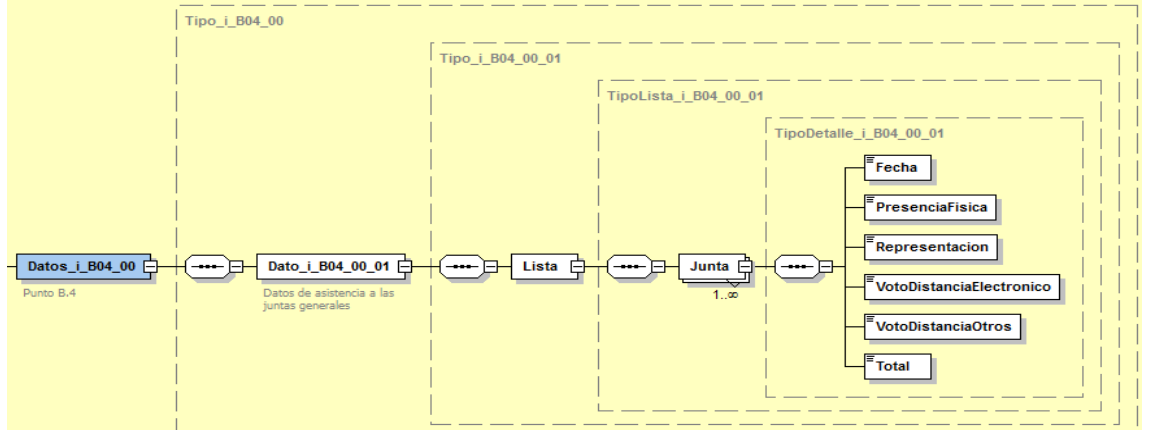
Tipo_i_B04_00

Tipo_i_B04_00_01

TipoLista_i_B04_00_01

TipoDetalle_i_B04_00_01

Datos_i_B04_00

Punto B.4

Dato_i_B04_00_01

Datos de asistencia a las juntas generales

Lista

Junta

1..∞

Fecha

PresenciaFisica

Representacion

VotoDistanciaElectronico

VotoDistanciaOtros

Total